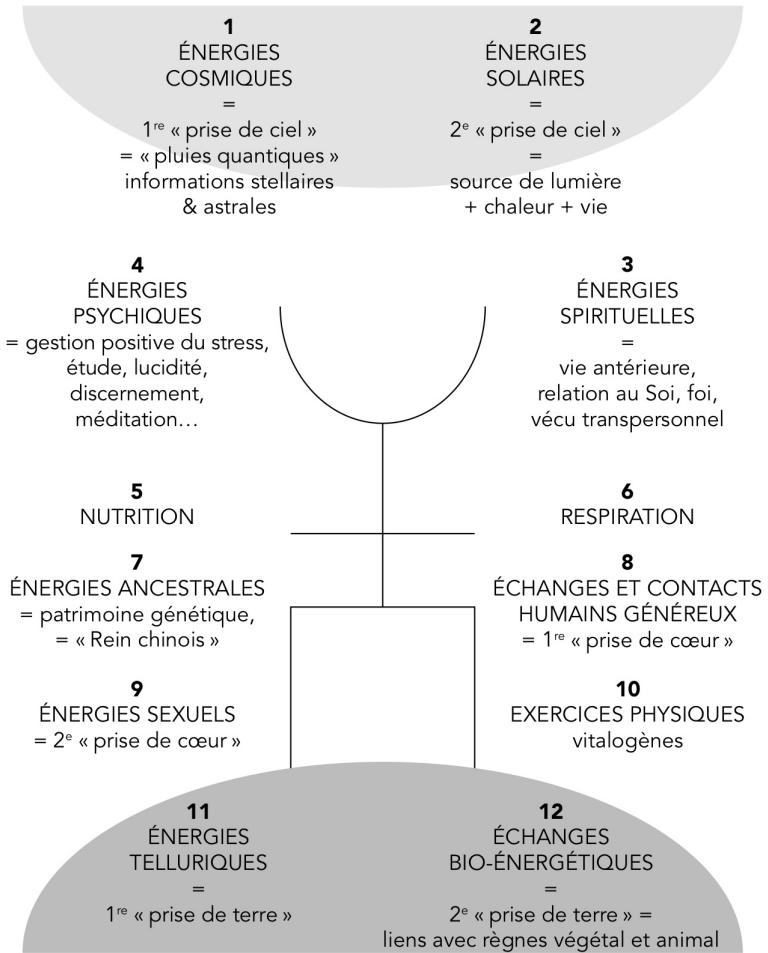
**1**
ÉNERGIES COSMIQUES
=
1$^{re}$ « prise de ciel »
= « pluies quantiques »
informations stellaires & astrales

**2**
ÉNERGIES SOLAIRES
=
2$^{e}$ « prise de ciel »
=
source de lumière + chaleur + vie

**4**
ÉNERGIES PSYCHIQUES
= gestion positive du stress, étude, lucidité, discernement, méditation…

**3**
ÉNERGIES SPIRITUELLES
=
vie antérieure, relation au Soi, foi, vécu transpersonnel

**5**
NUTRITION

**6**
RESPIRATION

**7**
ÉNERGIES ANCESTRALES
= patrimoine génétique,
= « Rein chinois »

**8**
ÉCHANGES ET CONTACTS HUMAINS GÉNÉREUX
= 1$^{re}$ « prise de cœur »

**9**
ÉNERGIES SEXUELS
= 2$^{e}$ « prise de cœur »

**10**
EXERCICES PHYSIQUES
vitalogènes

**11**
ÉNERGIES TELLURIQUES
=
1$^{re}$ « prise de terre »

**12**
ÉCHANGES BIO-ÉNERGÉTIQUES
=
2$^{e}$ « prise de terre » =
liens avec règnes végétal et animal